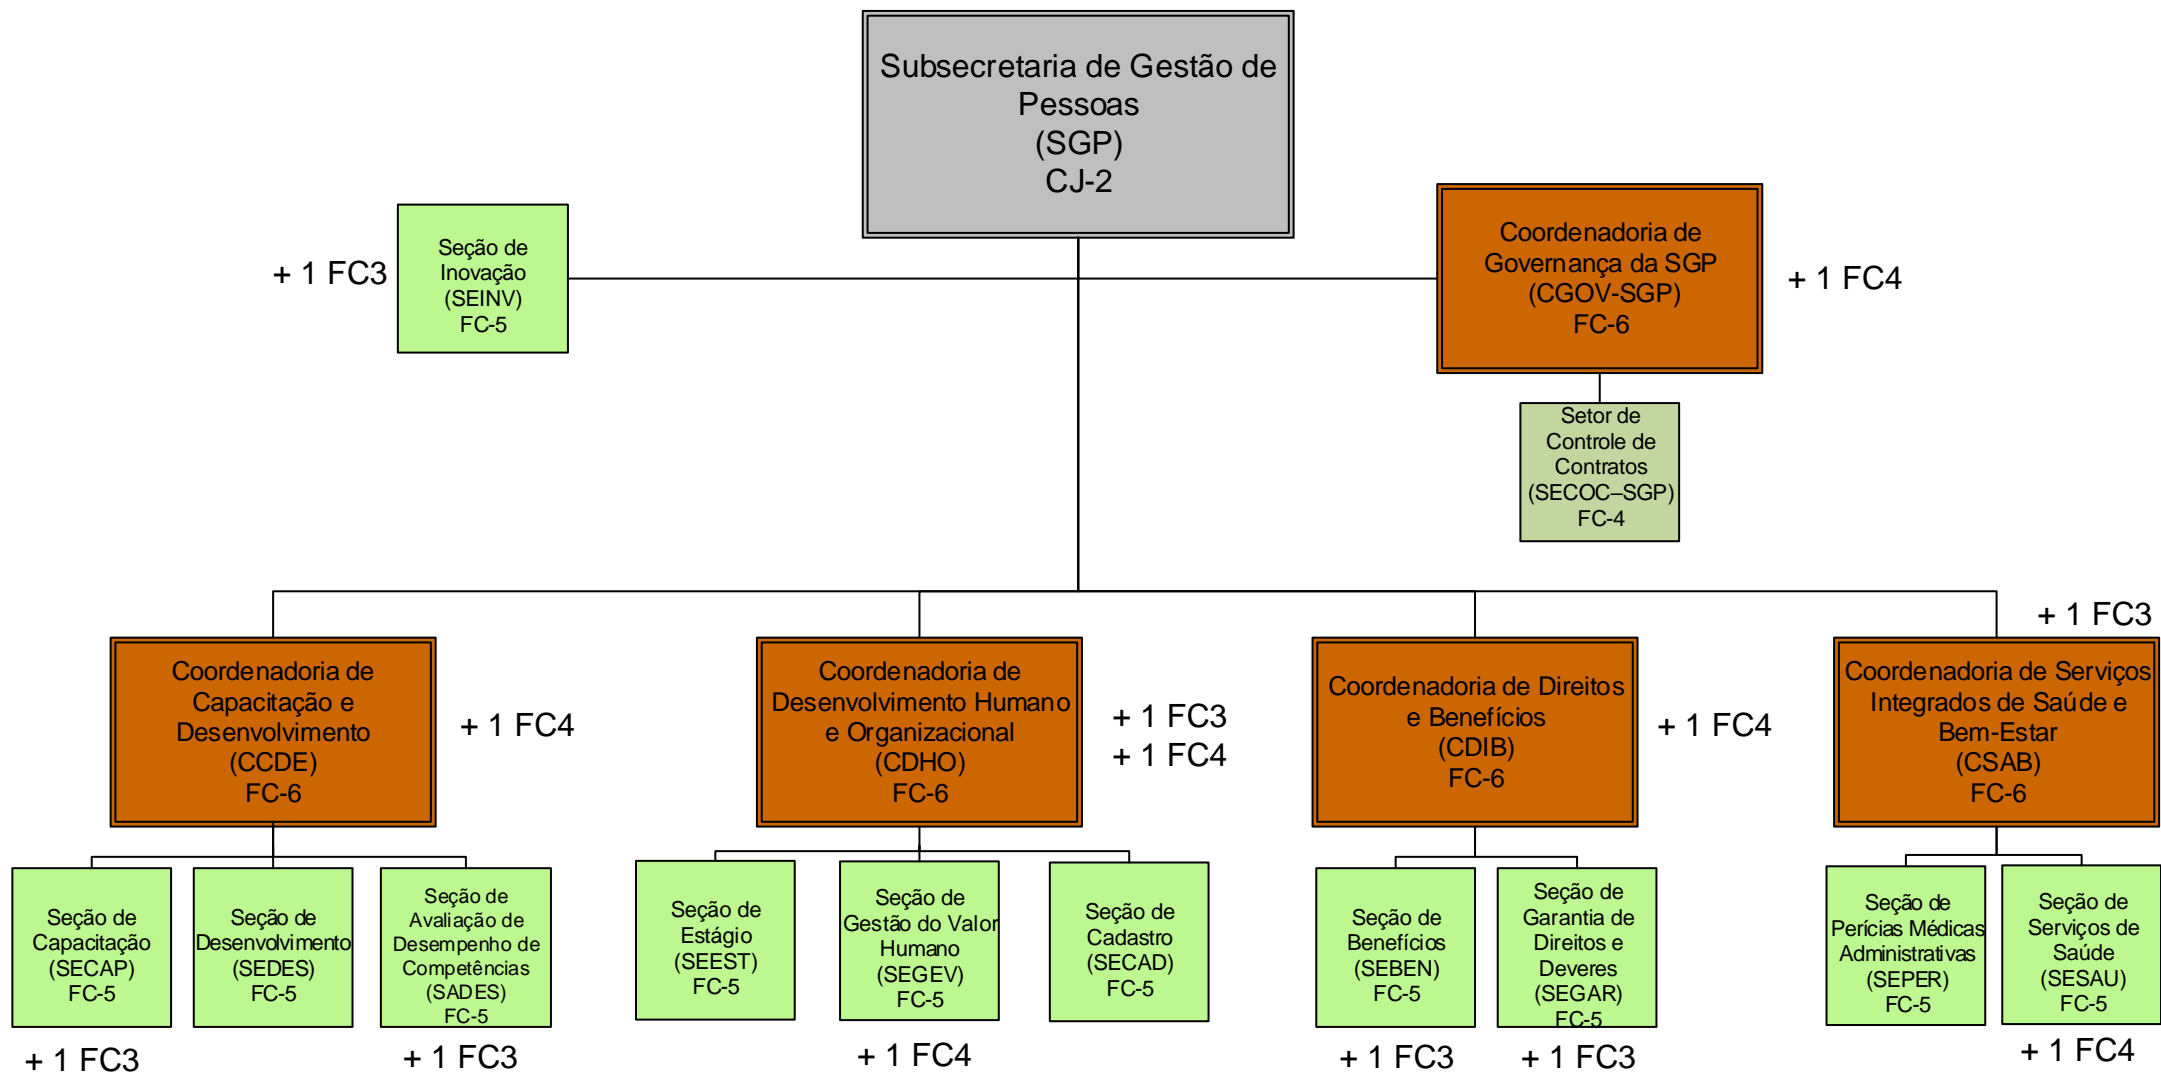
Subsecretaria de Gestão de Pessoas
(SGP)
CJ-2

+ 1 FC3

Seção de Inovação
(SEINV)
FC-5

Coordenadoria de Governança da SGP
(CGOV-SGP)
FC-6

+ 1 FC4

Setor de Controle de Contratos
(SECOC–SGP)
FC-4

+ 1 FC3

Coordenadoria de Capacitação e Desenvolvimento
(CCDE)
FC-6

+ 1 FC4

Coordenadoria de Desenvolvimento Humano e Organizacional
(CDHO)
FC-6

+ 1 FC3
+ 1 FC4

Coordenadoria de Direitos e Benefícios
(CDIB)
FC-6

+ 1 FC4

Coordenadoria de Serviços Integrados de Saúde e Bem-Estar
(CSAB)
FC-6

Seção de Capacitação
(SECAP)
FC-5

Seção de Desenvolvimento
(SEDES)
FC-5

Seção de Avaliação de Desempenho de Competências
(SADES)
FC-5

Seção de Estágio
(SEEST)
FC-5

Seção de Gestão do Valor Humano
(SEGEV)
FC-5

Seção de Cadastro
(SECAD)
FC-5

Seção de Benefícios
(SEBEN)
FC-5

Seção de Garantia de Direitos e Deveres
(SEGAR)
FC-5

Seção de Perícias Médicas Administrativas
(SEPER)
FC-5

Seção de Serviços de Saúde
(SESAU)
FC-5

+ 1 FC3

+ 1 FC3

+ 1 FC4

+ 1 FC3

+ 1 FC3

+ 1 FC4